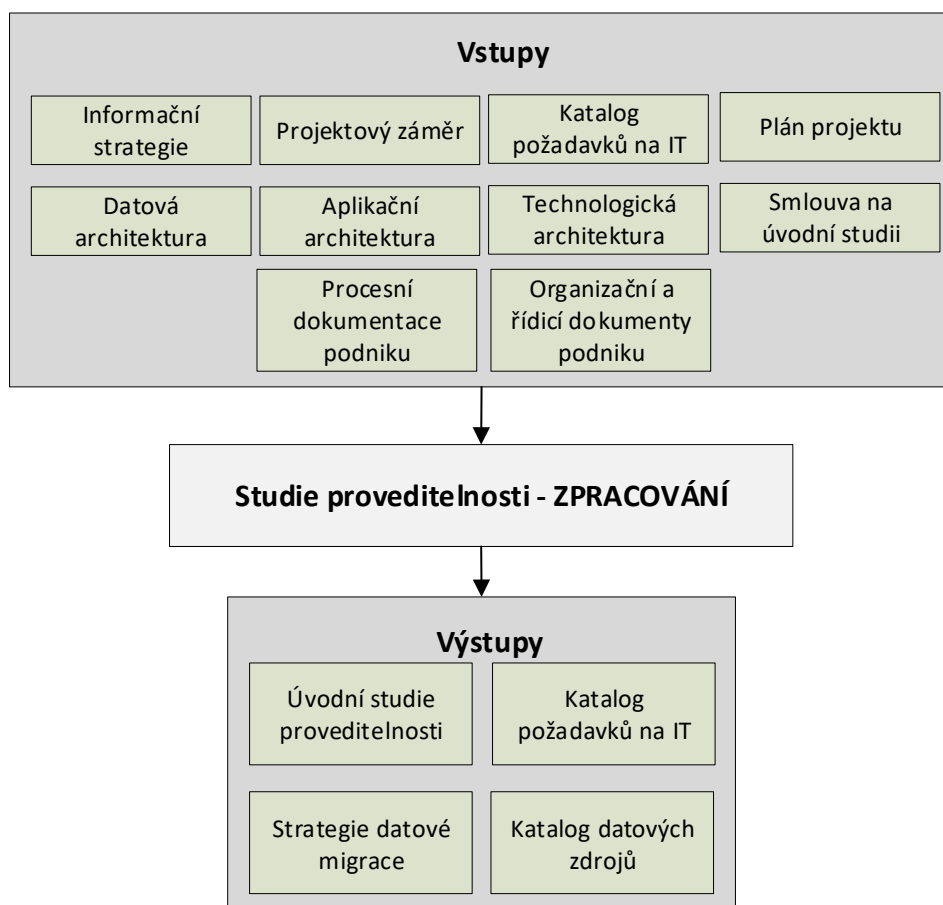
Vstupy

Informační strategie

Projektový záměr

Katalog požadavků na IT

Plán projektu

Datová architektura

Aplikační architektura

Technologická architektura

Smlouva na úvodní studii

Procesní dokumentace podniku

Organizační a řídicí dokumenty podniku

Studie proveditelnosti - ZPRACOVÁNÍ

Výstupy

Úvodní studie proveditelnosti

Katalog požadavků na IT

Strategie datové migrace

Katalog datových zdrojů